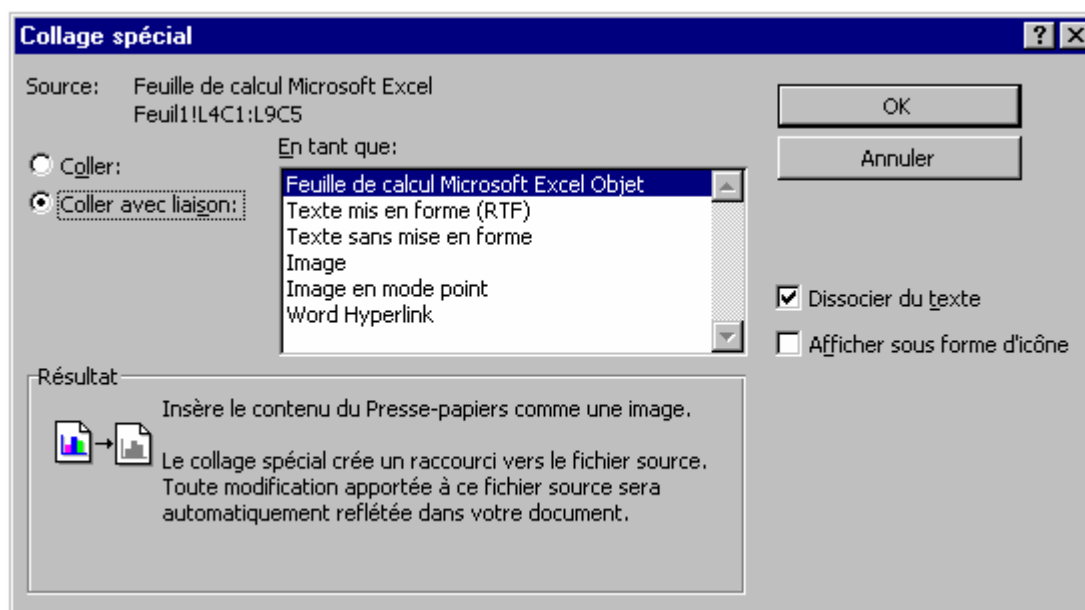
Collage spécial

?

Source: Feuille de calcul Microsoft Excel
Feuil1!L4C1:L9C5

OK

Annuler

En tant que:

Coller:

Coller avec liaison:

Feuille de calcul Microsoft Excel Objet
Texte mis en forme (RTF)
Texte sans mise en forme
Image
Image en mode point
Word Hyperlink

Dissocier du texte

Afficher sous forme d'icône

Résultat

Insère le contenu du Presse-papiers comme une image.

Le collage spécial crée un raccourci vers le fichier source. Toute modification apportée à ce fichier source sera automatiquement reflétée dans votre document.